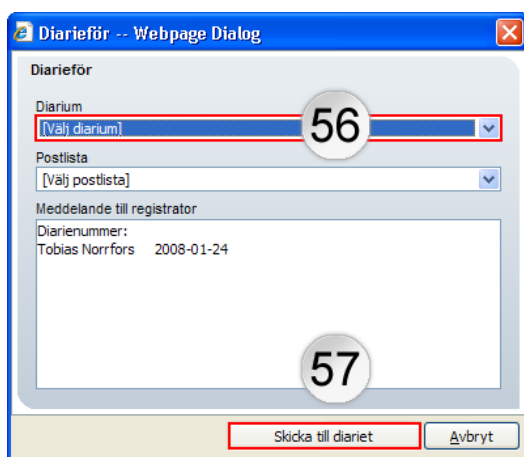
Diarieför -- Webpage Dialog

Diarieför

Diarium

[Välj diarium]

56

Postlista

[Välj postlista]

Meddelande till registrator

Diarienummer:
Tobias Norrfors 2008-01-24

57

Skicka till diariet

Avbryt